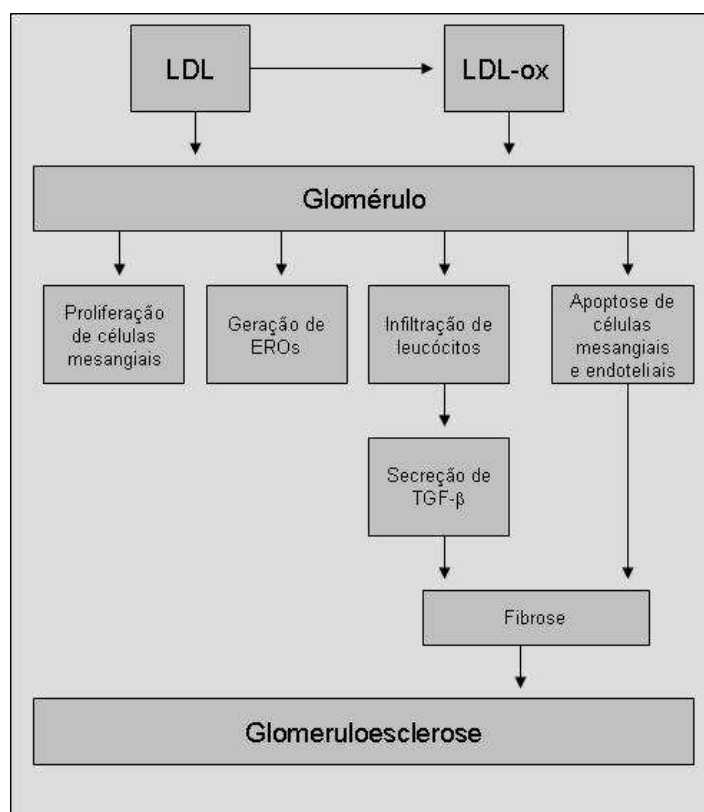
LDL

LDL-ox

Glomérulo

Proliferação de células mesangiais

Geração de EROs

Infiltração de leucócitos

Apoptose de células mesangiais e endoteliais

Secreção de TGF-$\beta$

Fibrose

Glomeruloesclerose